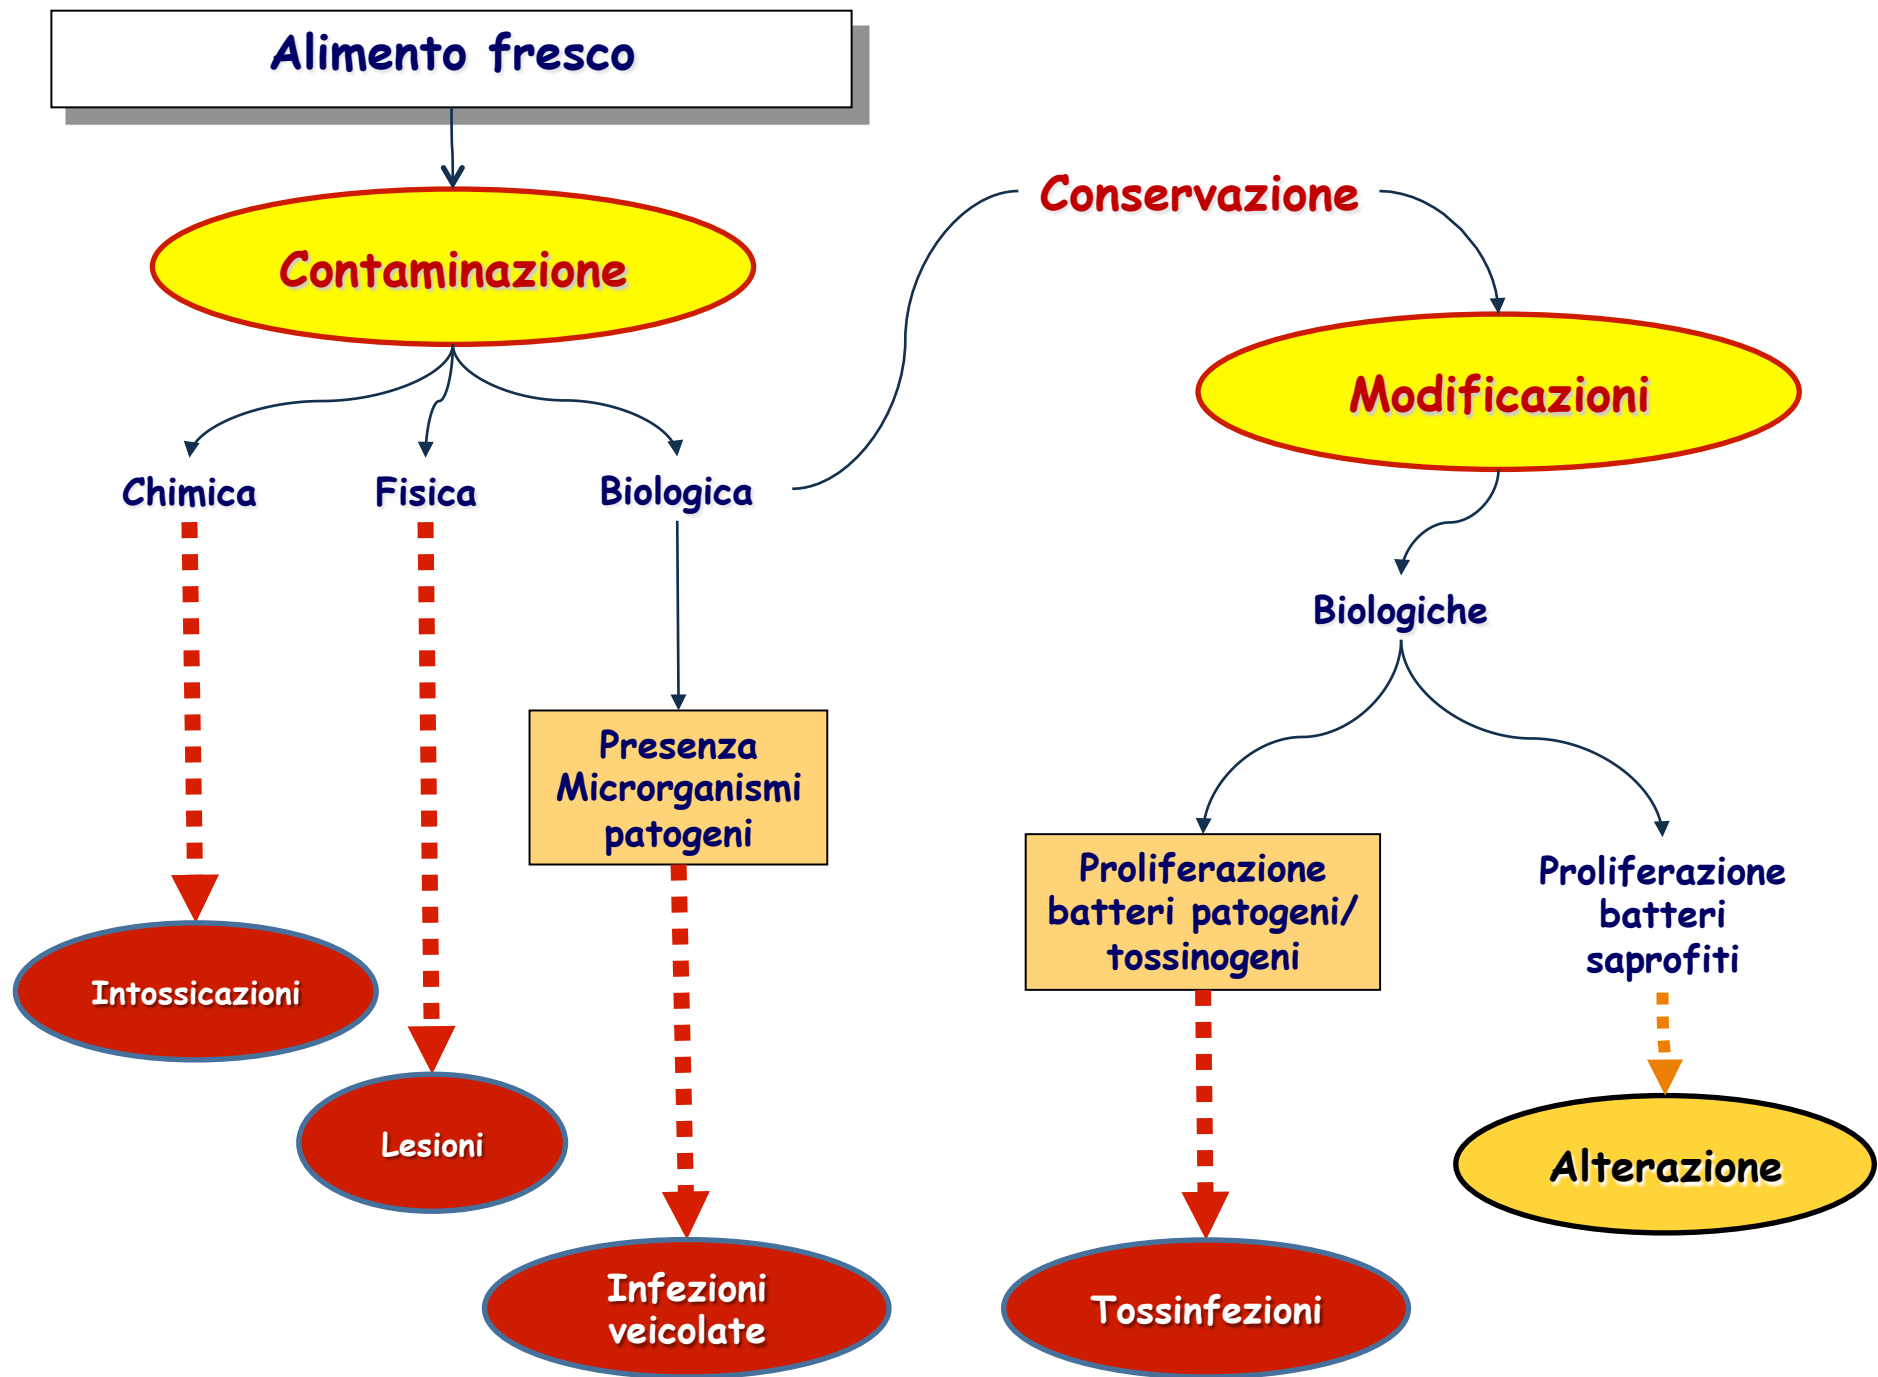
Alimento fresco

Contaminazione

Conservazione

Modificazioni

Chimica

Fisica

Biologica

Biologiche

Presenza Microrganismi patogeni

Proliferazione batteri patogeni/ tossinogeni

Proliferazione batteri saprofiti

Intossicazioni

Lesioni

Infezioni veicolate

Tossinfezioni

Alterazione